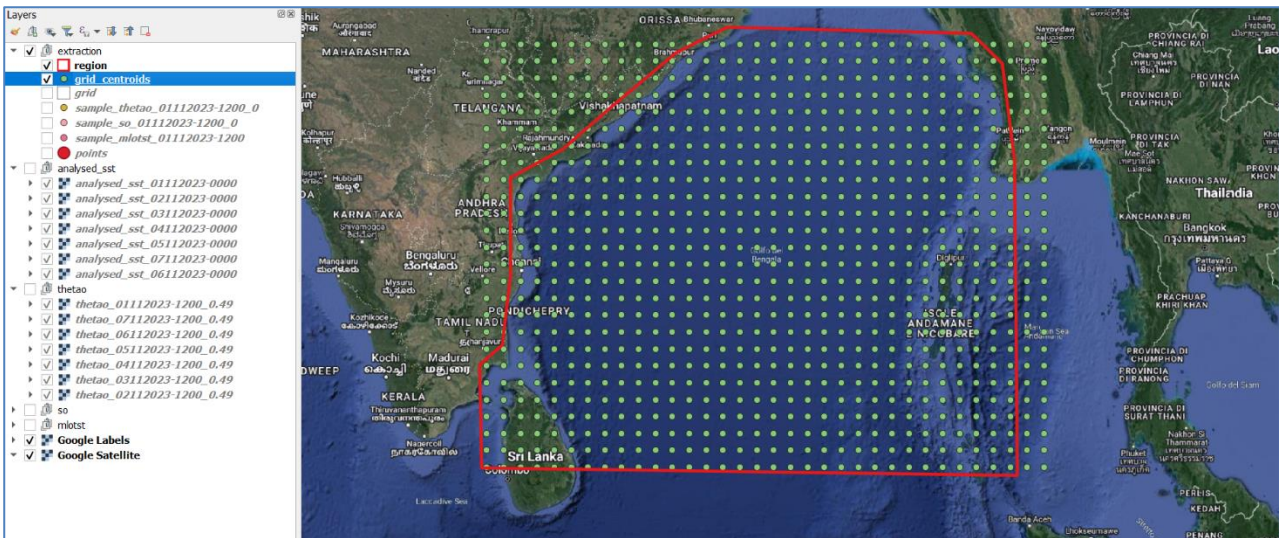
Layers

extraction
region
grid_centroids
grid
sample_thetao_01112023-1200_0
sample_so_01112023-1200_0
sample_mlotst_01112023-1200
points
analysed_sst
analysed_sst_01112023-0000
analysed_sst_02112023-0000
analysed_sst_03112023-0000
analysed_sst_04112023-0000
analysed_sst_05112023-0000
analysed_sst_07112023-0000
analysed_sst_06112023-0000
thetao
thetao_01112023-1200_0.49
thetao_07112023-1200_0.49
thetao_06112023-1200_0.49
thetao_05112023-1200_0.49
thetao_04112023-1200_0.49
thetao_03112023-1200_0.49
thetao_02112023-1200_0.49
so
mlotst
Google Labels
Google Satellite

ORISSA Bhubaneswar
Aurangabad
MAHARASHTRA
Nanded
TELANGANA
Visakhapatnam
Khammam
Rajahmundry
Kakinada
Kolhapur
Hubballi
ANDHRA PRADESH
KARNATAKA
Shivamogga
Bengaluru
ಬೆಂಗಳೂರು
Mangaluru
Mysuru
Vellore
Chennai
PONDICHERRY
TAMIL NADU
Kozhikode
Kochi
Madurai
മധുരൈ
KERALA
Thiruvananthapuram
Nagercoil
Sri Lanka
Colombo
Laccadive Sea
Golfo del Bengala
Diglipur
ISOLE ANDAMANE E NICOBARE
Andaman Sea
Naypyidaw
Prome
Rangoon
Moulmein
PROVINCIA DI CHIANG RAI
Chiang Mai
PROVINCIA DI NAN
PROVINCIA DI LAMPHUN
PROVINCIA DI TAK
Mae Sot
NAKHON SAWAN
Thailandia
KANCHANABURI
Bangkok
กรุงเทพมหานคร
Pattaya
PRACHUAP KHIRI KHAN
PROVINCIA DI CHUMPHON
PROVINCIA DI RANONG
Golfo del Siam
PROVINCIA DI SURAT THANI
Nakhon Si Thammarat
Phuket
PERLIS
KEDAH
PENANG
Banda Aceh
Lao
Luang Prabang